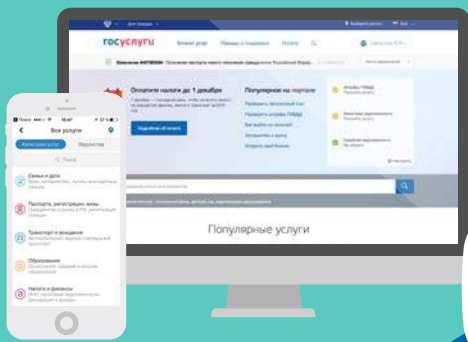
госуслуги

Каталог услуг

Оплатите налоги до 1 декабря

Популярное на портале

Популярные услуги

Все услуги

Категории услуг

Ведомства

Поиск

Семья и дети

Паспорта, регистрации, визы

Транспорт и вождение

Образование

Налоги и финансы